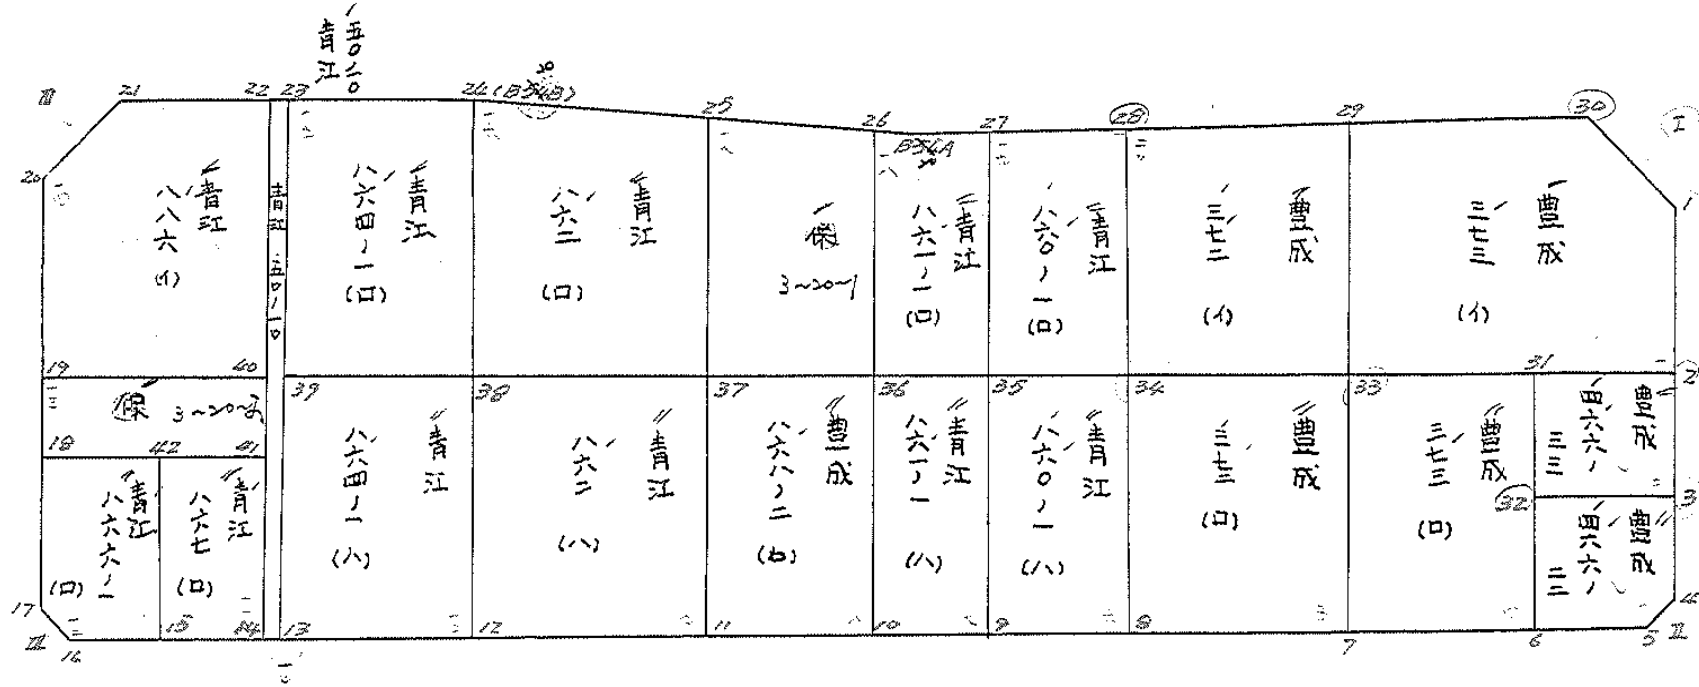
青江 五〇一ノ〇

III 21 22 23 24 (B54B) 25 26 B54A 27 (28) 29 (30) I

20 青江 八八六 (イ)

青江 五〇一ノ〇

青江 八六四ノ一 (ロ)

青江 八六二 (ロ)

保 3~20~1

青江 八六一ノ一 (ロ)

青江 八六〇ノ一 (ロ)

豊成 三七二 (イ)

豊成 三七三 (イ)

1

19 40

保 3~20~3

31 2

18 42 41

39 青江 八六四ノ一 (ハ)

38 青江 八六二 (ハ)

37 豊成 八六八ノ二 (ロ)

36 青江 八六一ノ一 (ハ)

35 青江 八六〇ノ一 (ハ)

34 豊成 三七三 (ロ)

33 豊成 三七三 (ロ)

豊成 四六六ノ三三

(32) 3

豊成 四六六ノ三三

青江 八六六ノ一 (ロ)

青江 八六七 (ロ)

17 15 14 13 12 11 10 9 8 7 6 5 4

III 16 II